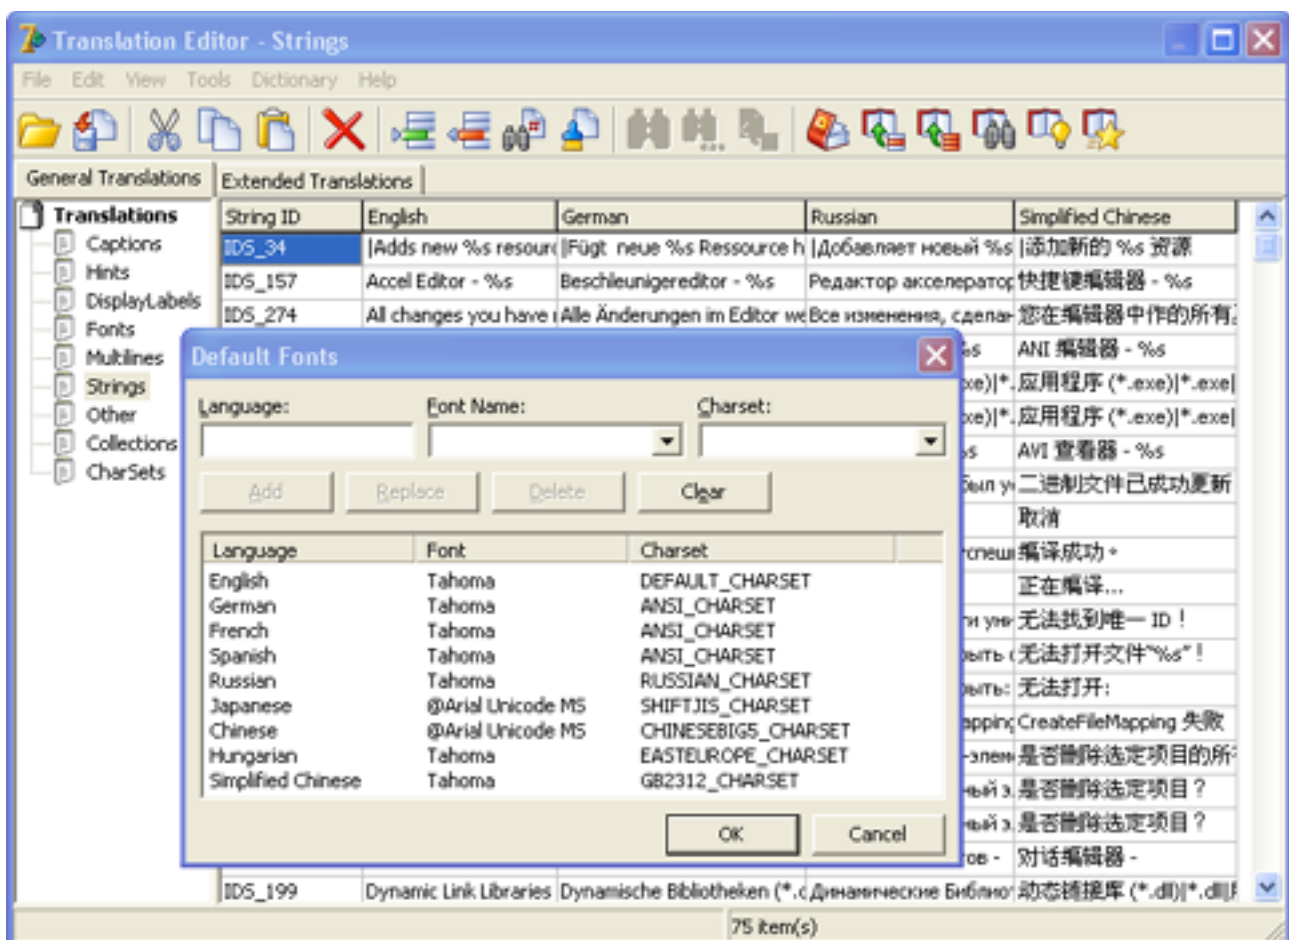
Translation Editor - Strings

File Edit View Tools Dictionary Help

General Translations | Extended Translations

Translations
Captions
Hints
DisplayLabels
Fonts
Multilines
Strings
Other
Collections
CharSets

| String ID | English | German | Russian | Simplified Chinese |
|---|---|---|---|---|
| IDS_34 | \|Adds new %s resour | \|Fügt neue %s Ressource h | \|Добавляет новый %s | \|添加新的 %s 资源 |
| IDS_157 | Accel Editor - %s | Beschleunigereditor - %s | Редактор акселератор | 快捷键编辑器 - %s |
| IDS_274 | All changes you have | Alle Änderungen im Editor we | Все изменения, сделан | 您在编辑器中作的所有 |
| | | | s | ANI 编辑器 - %s |
| | | | xe)\|*. | 应用程序 (*.exe)\|*.exe\| |
| | | | xe)\|*. | 应用程序 (*.exe)\|*.exe\| |
| | | | s | AVI 查看器 - %s |
| | | | был у | 二进制文件已成功更新 |
| | | | | 取消 |
| | | | спеш | 编译成功。 |
| | | | | 正在编译... |
| | | | и уни | 无法找到唯一 ID ! |
| | | | ыть | 无法打开文件"%s" ! |
| | | | ыть: | 无法打开: |
| | | | appin | CreateFileMapping 失败 |
| | | | элем | 是否删除选定项目的所 |
| | | | ый з | 是否删除选定项目 ? |
| | | | ый з | 是否删除选定项目 ? |
| | | | ов - | 对话编辑器 - |
| IDS_199 | Dynamic Link Libraries | Dynamische Bibliotheken (*.c | Динамические Библио | 动态链接库 (*.dll)\|*.dll\| |

Default Fonts

Language:
Font Name:
Charset:

Add Replace Delete Clear

| Language | Font | Charset |
|---|---|---|
| English | Tahoma | DEFAULT_CHARSET |
| German | Tahoma | ANSI_CHARSET |
| French | Tahoma | ANSI_CHARSET |
| Spanish | Tahoma | ANSI_CHARSET |
| Russian | Tahoma | RUSSIAN_CHARSET |
| Japanese | @Arial Unicode MS | SHIFTJIS_CHARSET |
| Chinese | @Arial Unicode MS | CHINESEBIG5_CHARSET |
| Hungarian | Tahoma | EASTEUROPE_CHARSET |
| Simplified Chinese | Tahoma | GB2312_CHARSET |

OK Cancel

75 item(s)